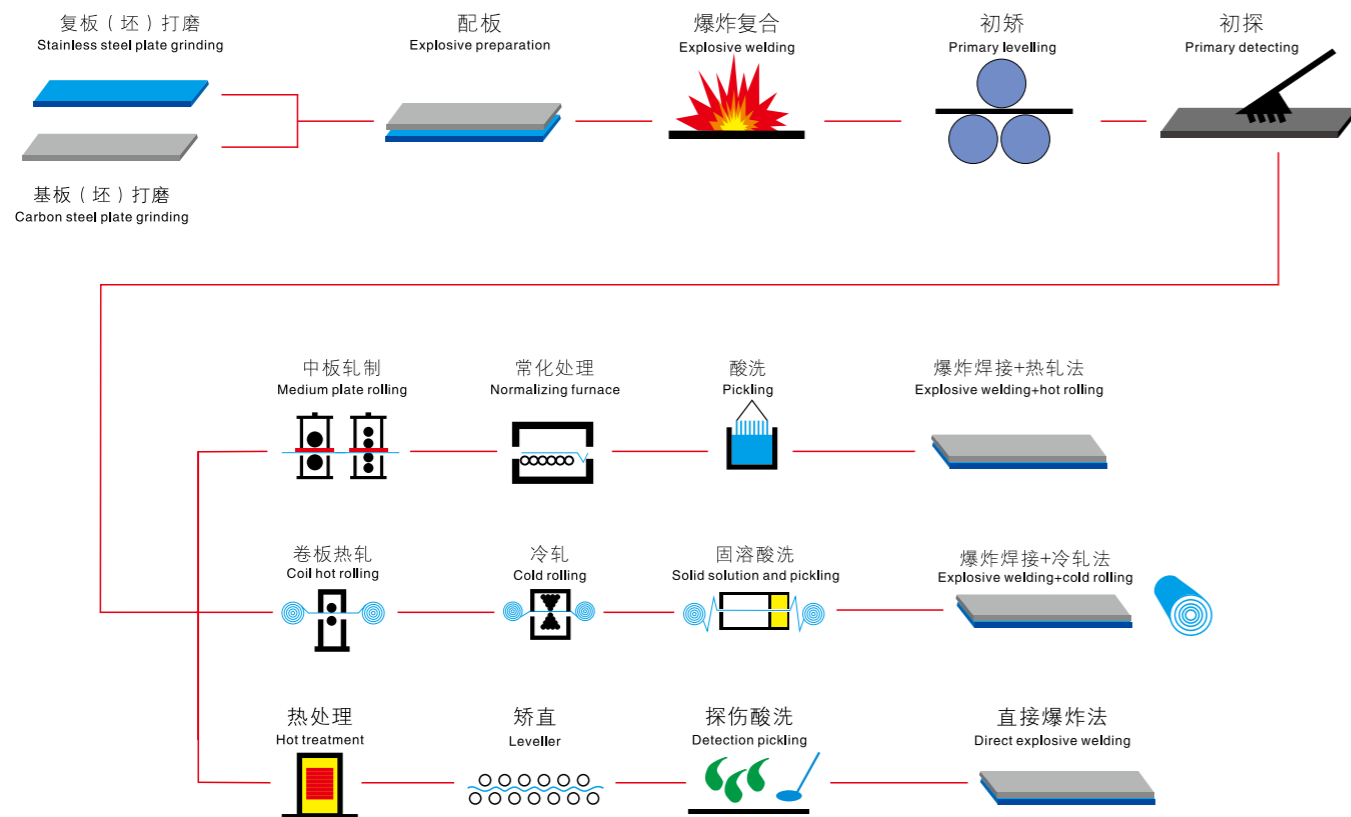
复板（坯）打磨
Stainless steel plate grinding

基板（坯）打磨
Carbon steel plate grinding

配板
Explosive preparation

爆炸复合
Explosive welding

初矫
Primary levelling

初探
Primary detecting

中板轧制
Medium plate rolling

常化处理
Normalizing furnace

酸洗
Pickling

爆炸焊接+热轧法
Explosive welding+hot rolling

卷板热轧
Coil hot rolling

冷轧
Cold rolling

固溶酸洗
Solid solution and pickling

爆炸焊接+冷轧法
Explosive welding+cold rolling

热处理
Hot treatment

矫直
Leveller

探伤酸洗
Detection pickling

直接爆炸法
Direct explosive welding